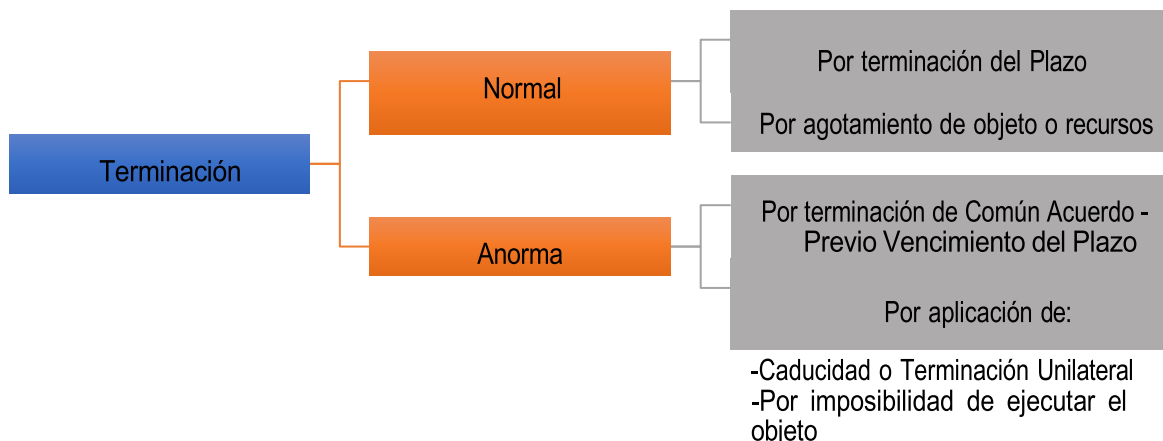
Terminación

Normal

Por terminación del Plazo

Por agotamiento de objeto o recursos

Anorma

Por terminación de Común Acuerdo - Previo Vencimiento del Plazo

Por aplicación de:

-Caducidad o Terminación Unilateral
-Por imposibilidad de ejecutar el objeto